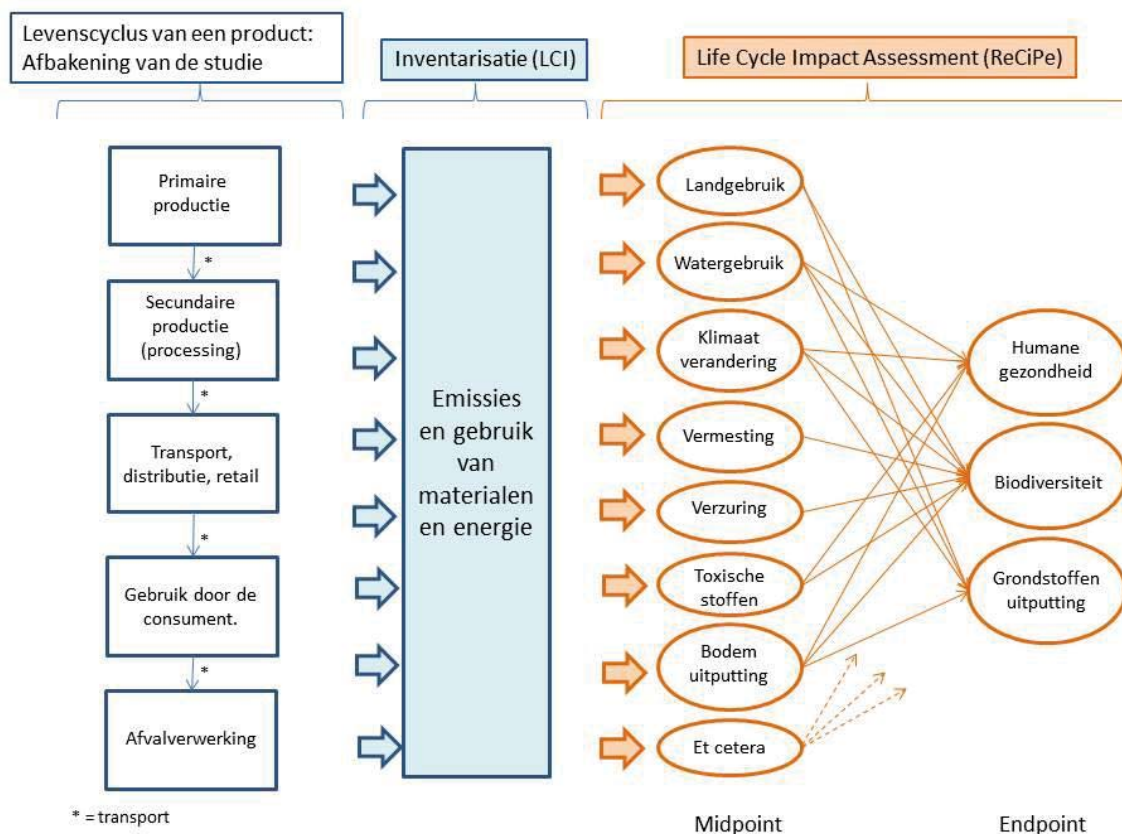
Levenscyclus van een product: Afbakening van de studie

Inventarisatie (LCI)

Life Cycle Impact Assessment (ReCiPe)

Primaire productie

*

Secundaire productie (processing)

*

Transport, distributie, retail

*

Gebruik door de consument.

*

Afvalverwerking

* = transport

Emissies en gebruik van materialen en energie

Landgebruik

Watergebruik

Klimaat verandering

Vermesting

Verzuring

Toxische stoffen

Bodem uitputting

Et cetera

Humane gezondheid

Biodiversiteit

Grondstoffen uitputting

Midpoint

Endpoint